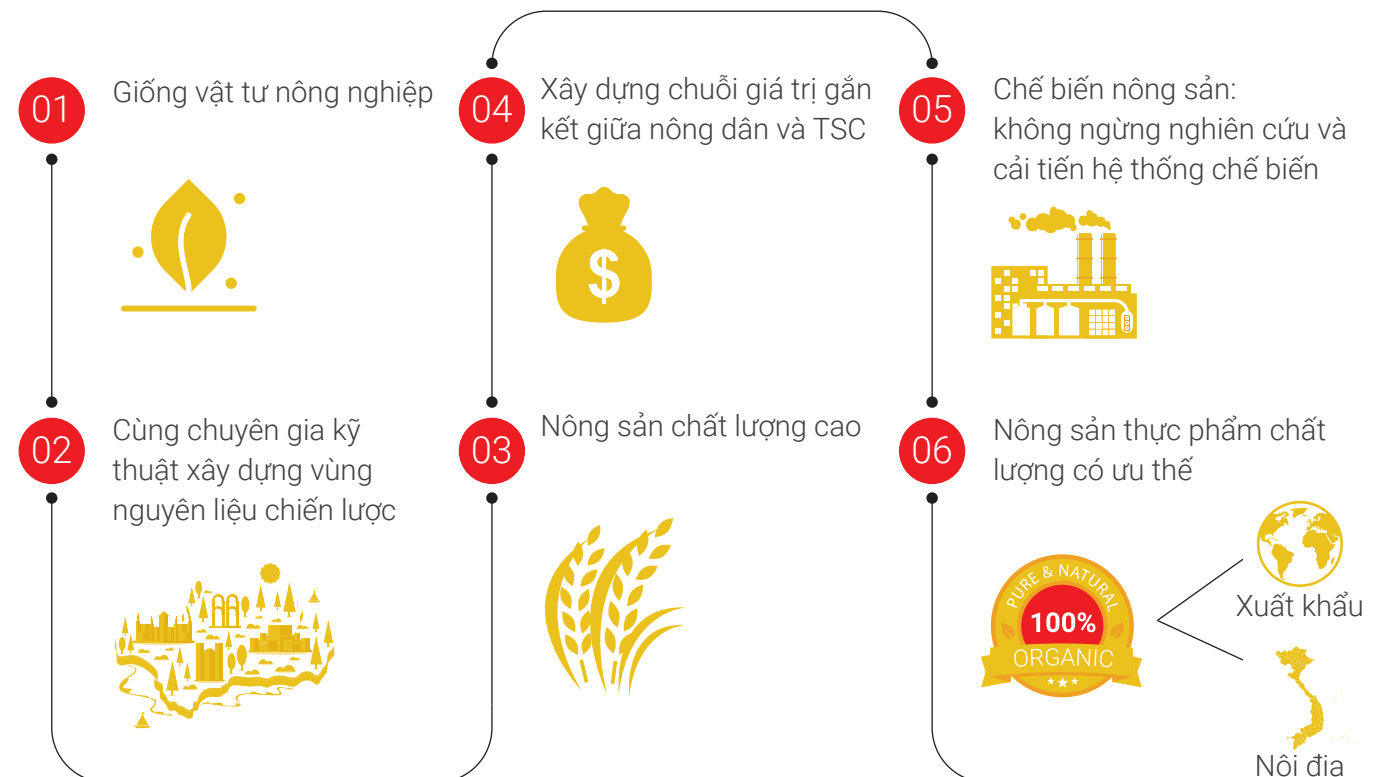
01 Giống vật tư nông nghiệp

04 Xây dựng chuỗi giá trị gắn kết giữa nông dân và TSC

$

05 Chế biến nông sản: không ngừng nghiên cứu và cải tiến hệ thống chế biến

02 Cùng chuyên gia kỹ thuật xây dựng vùng nguyên liệu chiến lược

03 Nông sản chất lượng cao

06 Nông sản thực phẩm chất lượng có ưu thế

PURE & NATURAL
100%
ORGANIC

Xuất khẩu

Nội địa